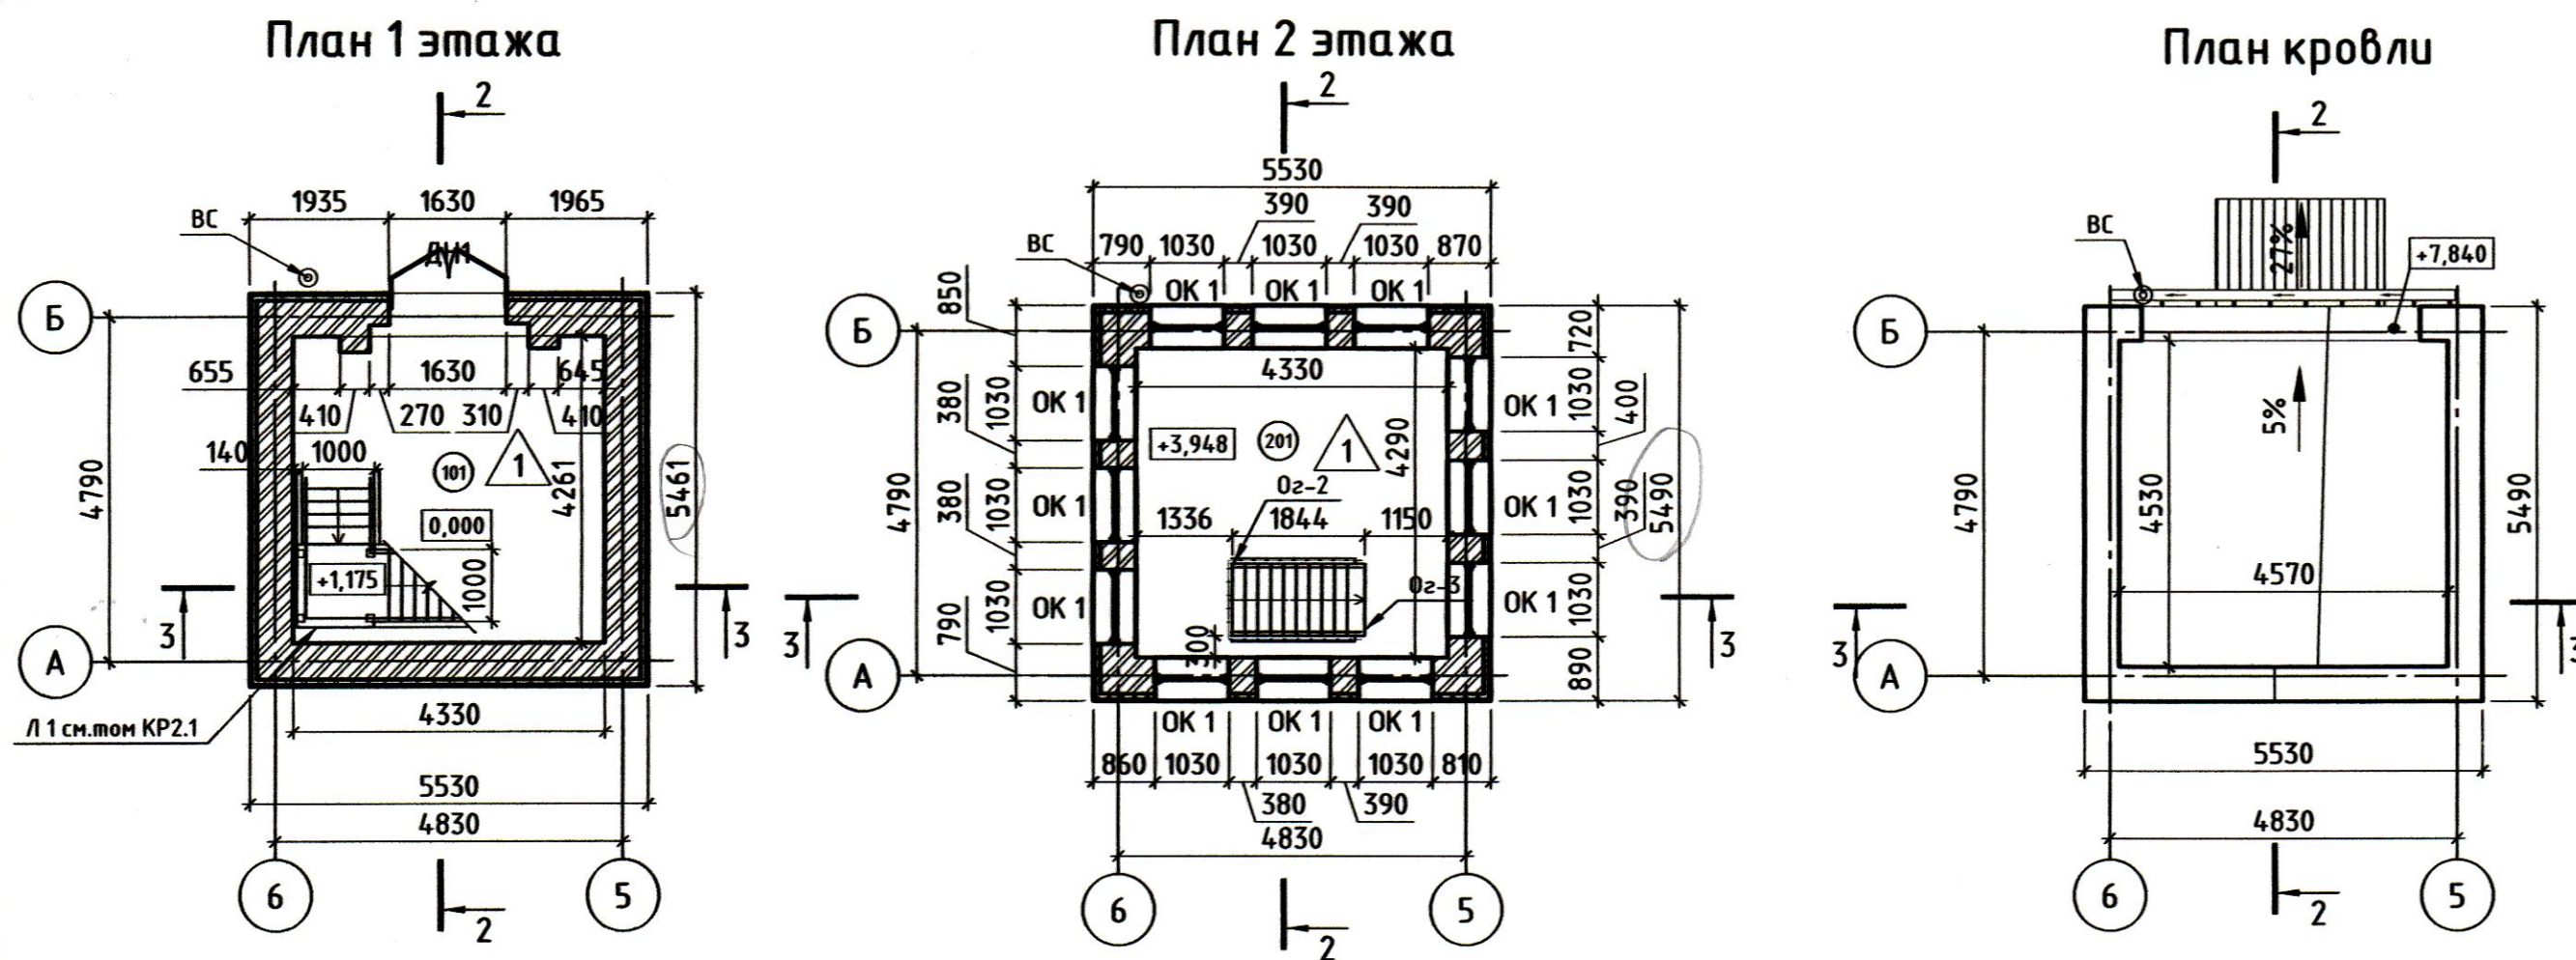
План 1 этажа

2

1935 1630 1965

ВС

ДН

Б

655 1630 645

410 270 310 410

140 1000

101

1

4261

5461

4790

0,000

+1,175

1000

3

3

А

Л 1 см.том КР2.1

4330

5530

4830

6

5

2

План 2 этажа

2

5530

390 390

ВС 790 1030 1030 1030 870

ОК 1 ОК 1 ОК 1

850

Б

720

4330

380 1030 ОК 1

ОК 1 1030 400

+3,948

201

1

4290

4790

380 1030 ОК 1

Ог-2

1336 1844 1150

ОК 1 1030 390 5490

1030 ОК 1

Ог-3

ОК 1 1030

790

300

890

3

3

А

ОК 1 ОК 1 ОК 1

860 1030 1030 1030 810

380 390

4830

6

5

2

План кровли

2

27%

ВС

+7,840

Б

5%

4790

4530

5490

4570

3

А

5530

4830

6

5

2